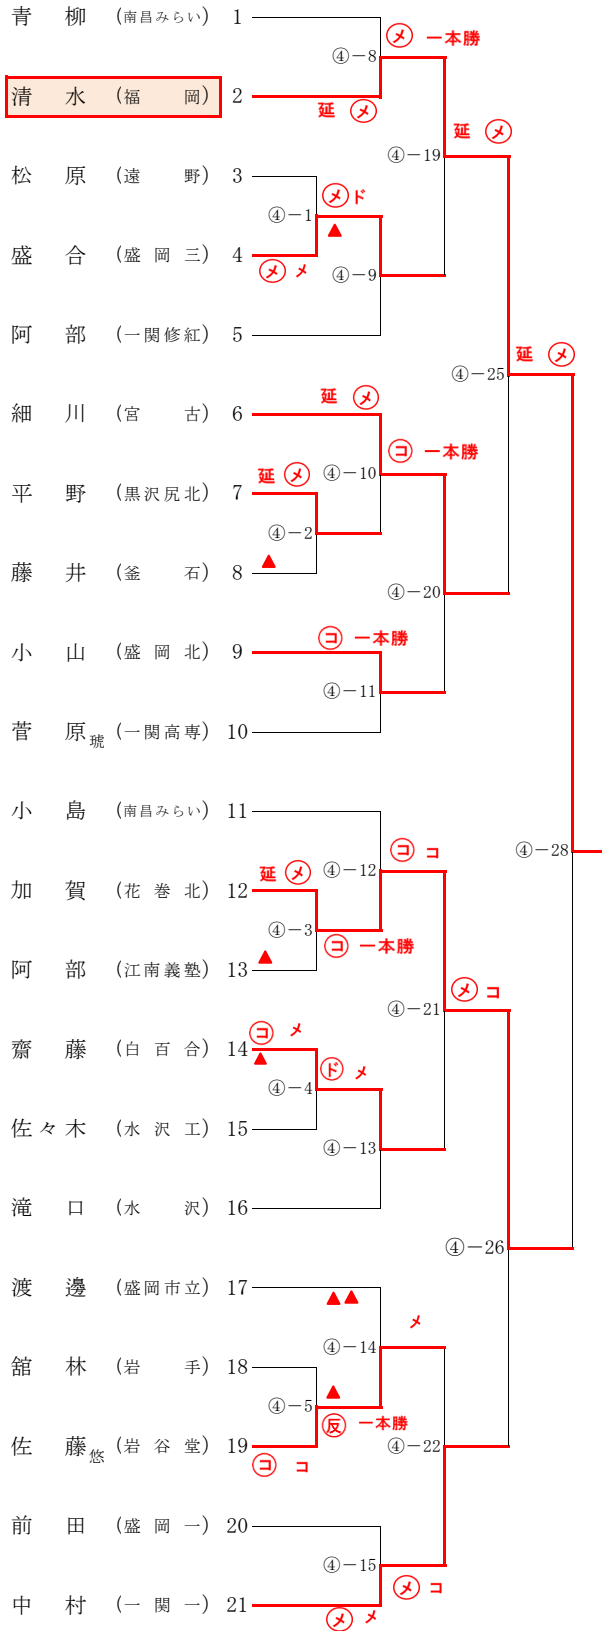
青 柳 (南昌みらい) 1
清 水 (福 岡) 2
松 原 (遠 野) 3
盛 合 (盛 岡 三) 4
阿 部 (一関修紅) 5
細 川 (宮 古) 6
平 野 (黒沢尻北) 7
藤 井 (釜 石) 8
小 山 (盛 岡 北) 9
菅 原琥 (一関高専) 10
小 島 (南昌みらい) 11
加 賀 (花 巻 北) 12
阿 部 (江南義塾) 13
齋 藤 (白 百 合) 14
佐々木 (水 沢 工) 15
滝 口 (水 沢) 16
渡 邊 (盛岡市立) 17
舘 林 (岩 手) 18
佐 藤悠 (岩 谷 堂) 19
前 田 (盛 岡 一) 20
中 村 (一 関 一) 21

④−8 ㋱ 一本勝
延 ㋱
④−19 延 ㋱
④−1 ㋱ ド ▲
㋱ メ
④−9
④−25 延 ㋱
延 ㋱
④−10 ㋙ 一本勝
延 ㋱
④−2
▲
④−20
㋙ 一本勝
④−11
④−28
④−12 ㋙ コ
延 ㋱
④−3 ㋙ 一本勝
▲
④−21 ㋱ コ
㋙ メ
▲
④−4 ㋣ メ
④−13
④−26
▲▲
④−14 メ
④−5 ▲
㋭ 一本勝
㋙ コ
④−22
④−15 ㋱ コ
㋱ メ